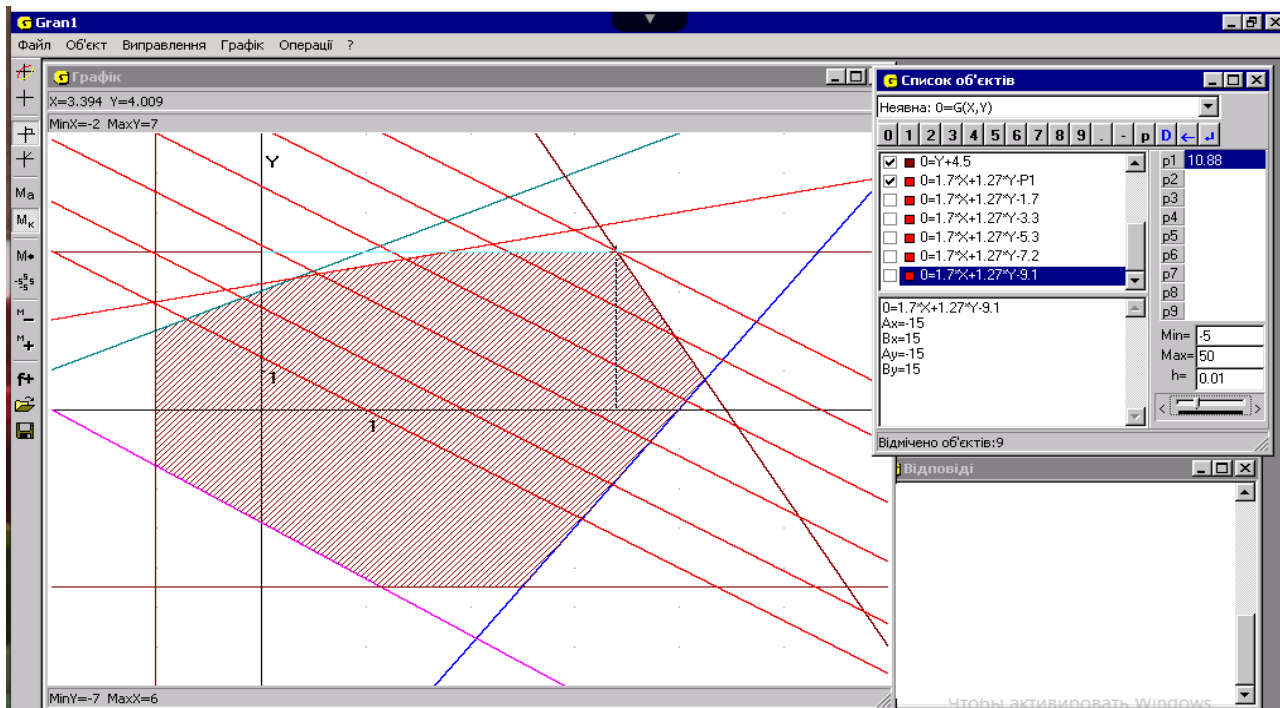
Gran1

Файл Об'єкт Виправлення Графік Операції ?

Графік

X=3.394 Y=4.009

MinX=-2 MaxY=7

Y

1

1

MinY=-7 MaxX=6

Ma
Mк
M•
M
M
f+

Список об'єктів

Неявна: 0=G(X,Y)

0 1 2 3 4 5 6 7 8 9 . - p D

0=Y+4.5
0=1.7*X+1.27*Y-P1
0=1.7*X+1.27*Y-1.7
0=1.7*X+1.27*Y-3.3
0=1.7*X+1.27*Y-5.3
0=1.7*X+1.27*Y-7.2
0=1.7*X+1.27*Y-9.1

p1 10.88
p2
p3
p4
p5
p6
p7
p8
p9

0=1.7*X+1.27*Y-9.1
Ax=-15
Bx=15
Ay=-15
By=15

Min= -5
Max= 50
h= 0.01

Відмічено об'єктів:9

Відповіді

Чтобы активировать Windows